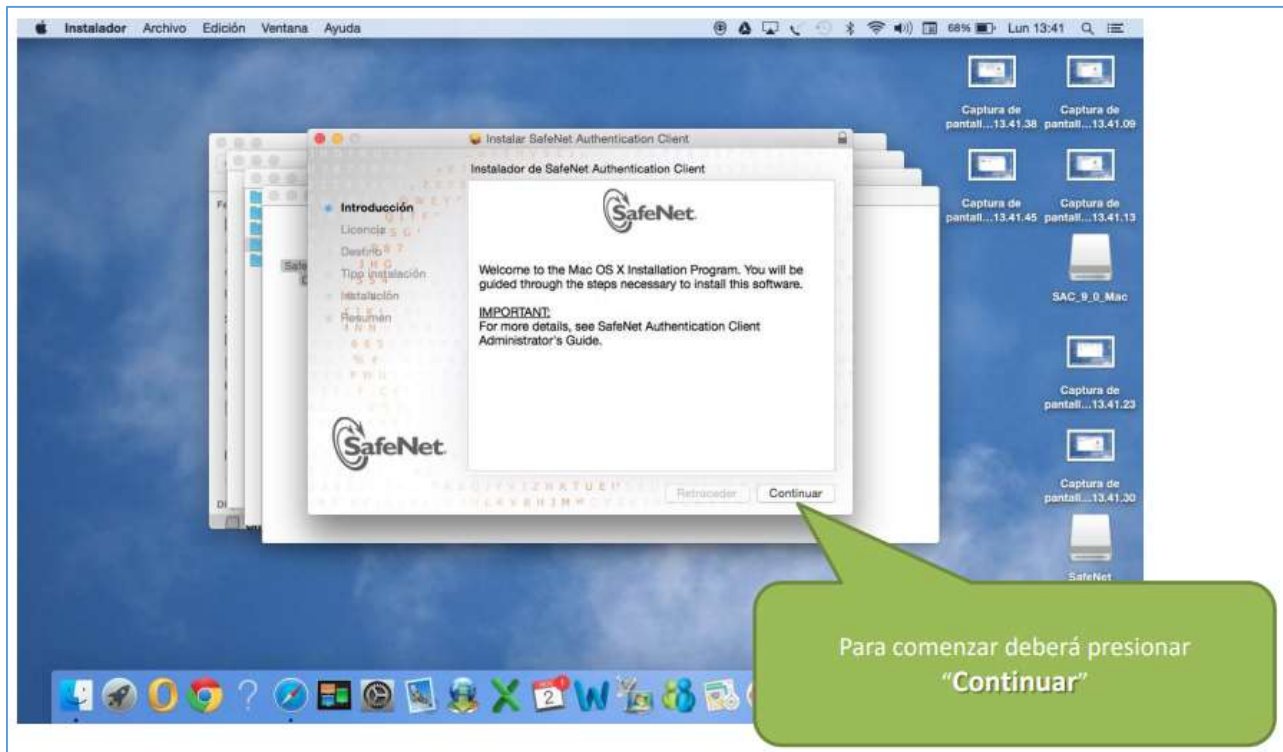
Instalador Archivo Edición Ventana Ayuda

68% Lun 13:41

Instalar SafeNet Authentication Client

Instalador de SafeNet Authentication Client

Introducción
Licencia
Destino
Tipo instalación
Instalación
Resumen

SafeNet

Welcome to the Mac OS X Installation Program. You will be guided through the steps necessary to install this software.

IMPORTANT:
For more details, see SafeNet Authentication Client Administrator's Guide.

SafeNet

Retroceder Continuar

Captura de pantall...13.41.38
Captura de pantall...13.41.09
Captura de pantall...13.41.45
Captura de pantall...13.41.13
SAC_9_0_Mac
Captura de pantall...13.41.23
Captura de pantall...13.41.30
SafeNet

Para comenzar deberá presionar "Continuar"